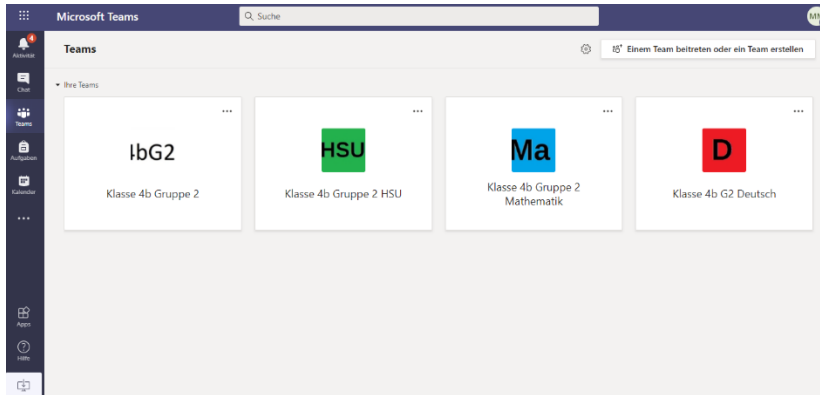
Microsoft Teams

Suche

MN

4
Aktivität

Chat

Teams

Aufgaben

Kalender

...

Apps

Hilfe

Teams

Einem Team beitreten oder ein Team erstellen

Ihre Teams

...
łbG2
Klasse 4b Gruppe 2

...
HSU
Klasse 4b Gruppe 2 HSU

...
Ma
Klasse 4b Gruppe 2 Mathematik

...
D
Klasse 4b G2 Deutsch